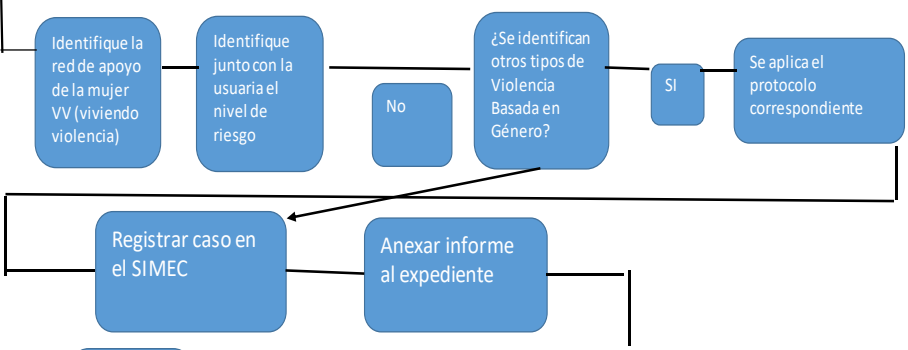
Identifique la red de apoyo de la mujer VV (viviendo violencia)

Identifique junto con la usuaria el nivel de riesgo

No

¿Se identifican otros tipos de Violencia Basada en Género?

SI

Se aplica el protocolo correspondiente

Registrar caso en el SIMEC

Anexar informe al expediente